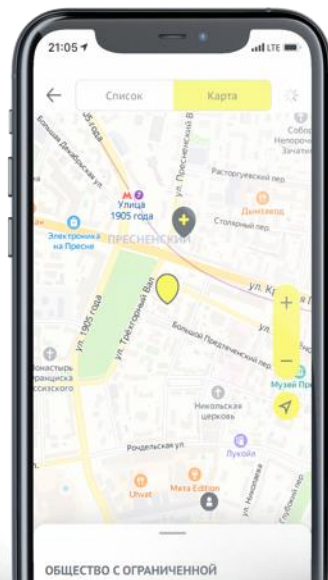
21:05
LTE

Список
Карта

Большая Декабрьская ул.
ул. Пресненский В
Собор Непороч Зачатия
Улица 1905 года
Расторгуевский пер.
Дымзавод
Электроника на Пресне
ПРЕСНЕНСКИЙ
Столярный пер.
ул. Кр
ул. 1905 года
ул. Трехгорный Вал
Большой Предтеченский пер.
ул.
Музей Пр
Монастырь Франциска Ассизского
Никольская церковь
Лукойл
Рочдельская ул.
Uhvat
Meta Edition
ул. Николаева
Глубокий пер.

ОБЩЕСТВО С ОГРАНИЧЕННОЙ